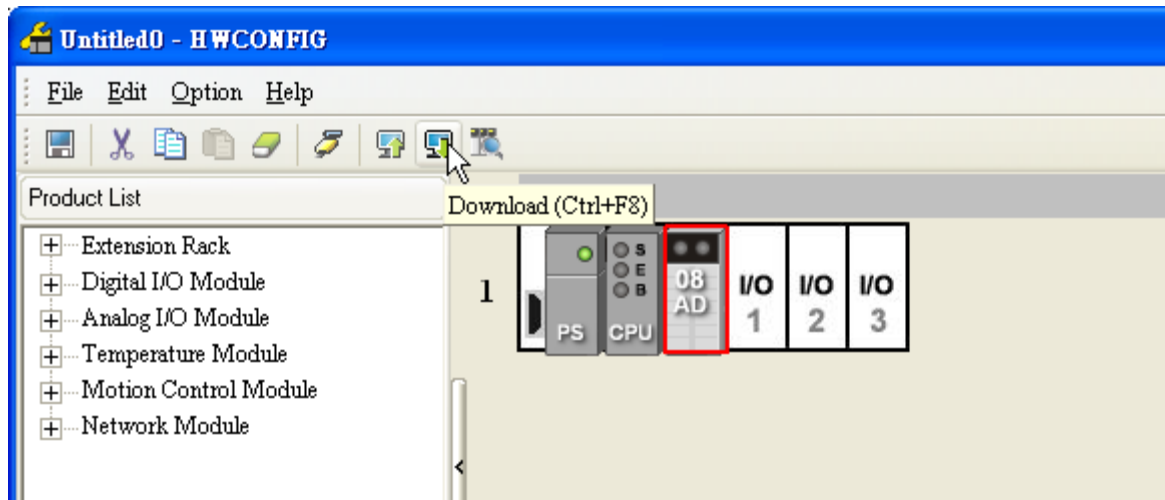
Untitled0 - HWCONFIG

File Edit Option Help

Product List

Download (Ctrl+F8)

Extension Rack
Digital I/O Module
Analog I/O Module
Temperature Module
Motion Control Module
Network Module

1

PS

S
E
B
CPU

08
AD

I/O
1

I/O
2

I/O
3